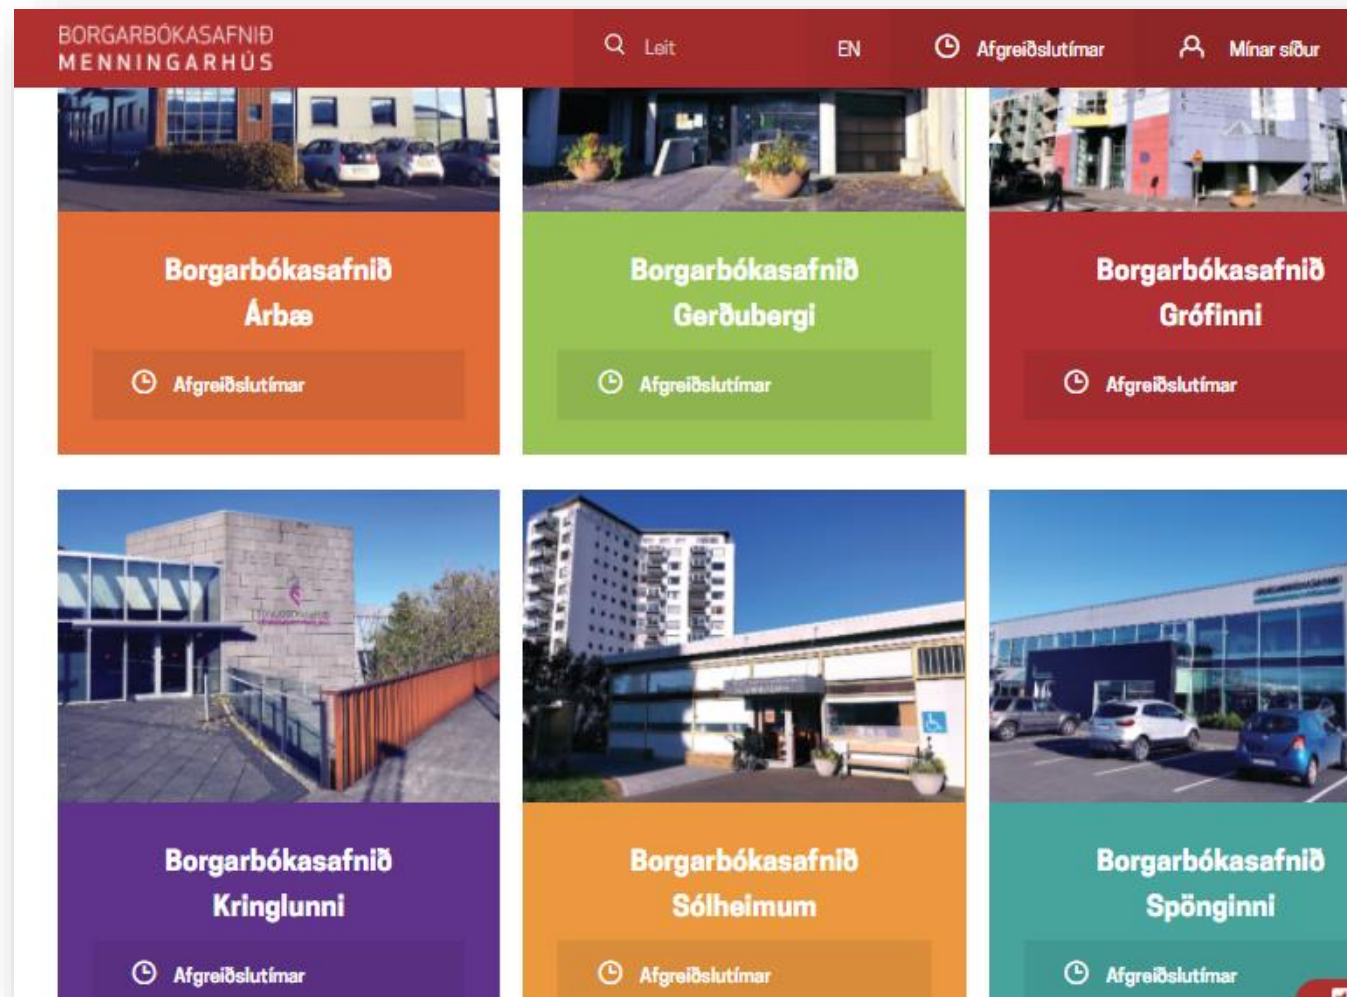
BORGARBÓKASAFNIÐ
MENNINGARHÚS

Leit

EN

Afgreiðslutímar

Mínar síður

Borgarbókasafnið
Árbæ

Afgreiðslutímar

Borgarbókasafnið
Gerðubergi

Afgreiðslutímar

Borgarbókasafnið
Grófinni

Afgreiðslutímar

Borgarbókasafnið
Kringlunni

Afgreiðslutímar

Borgarbókasafnið
Sólheimum

Afgreiðslutímar

Borgarbókasafnið
Spönginni

Afgreiðslutímar